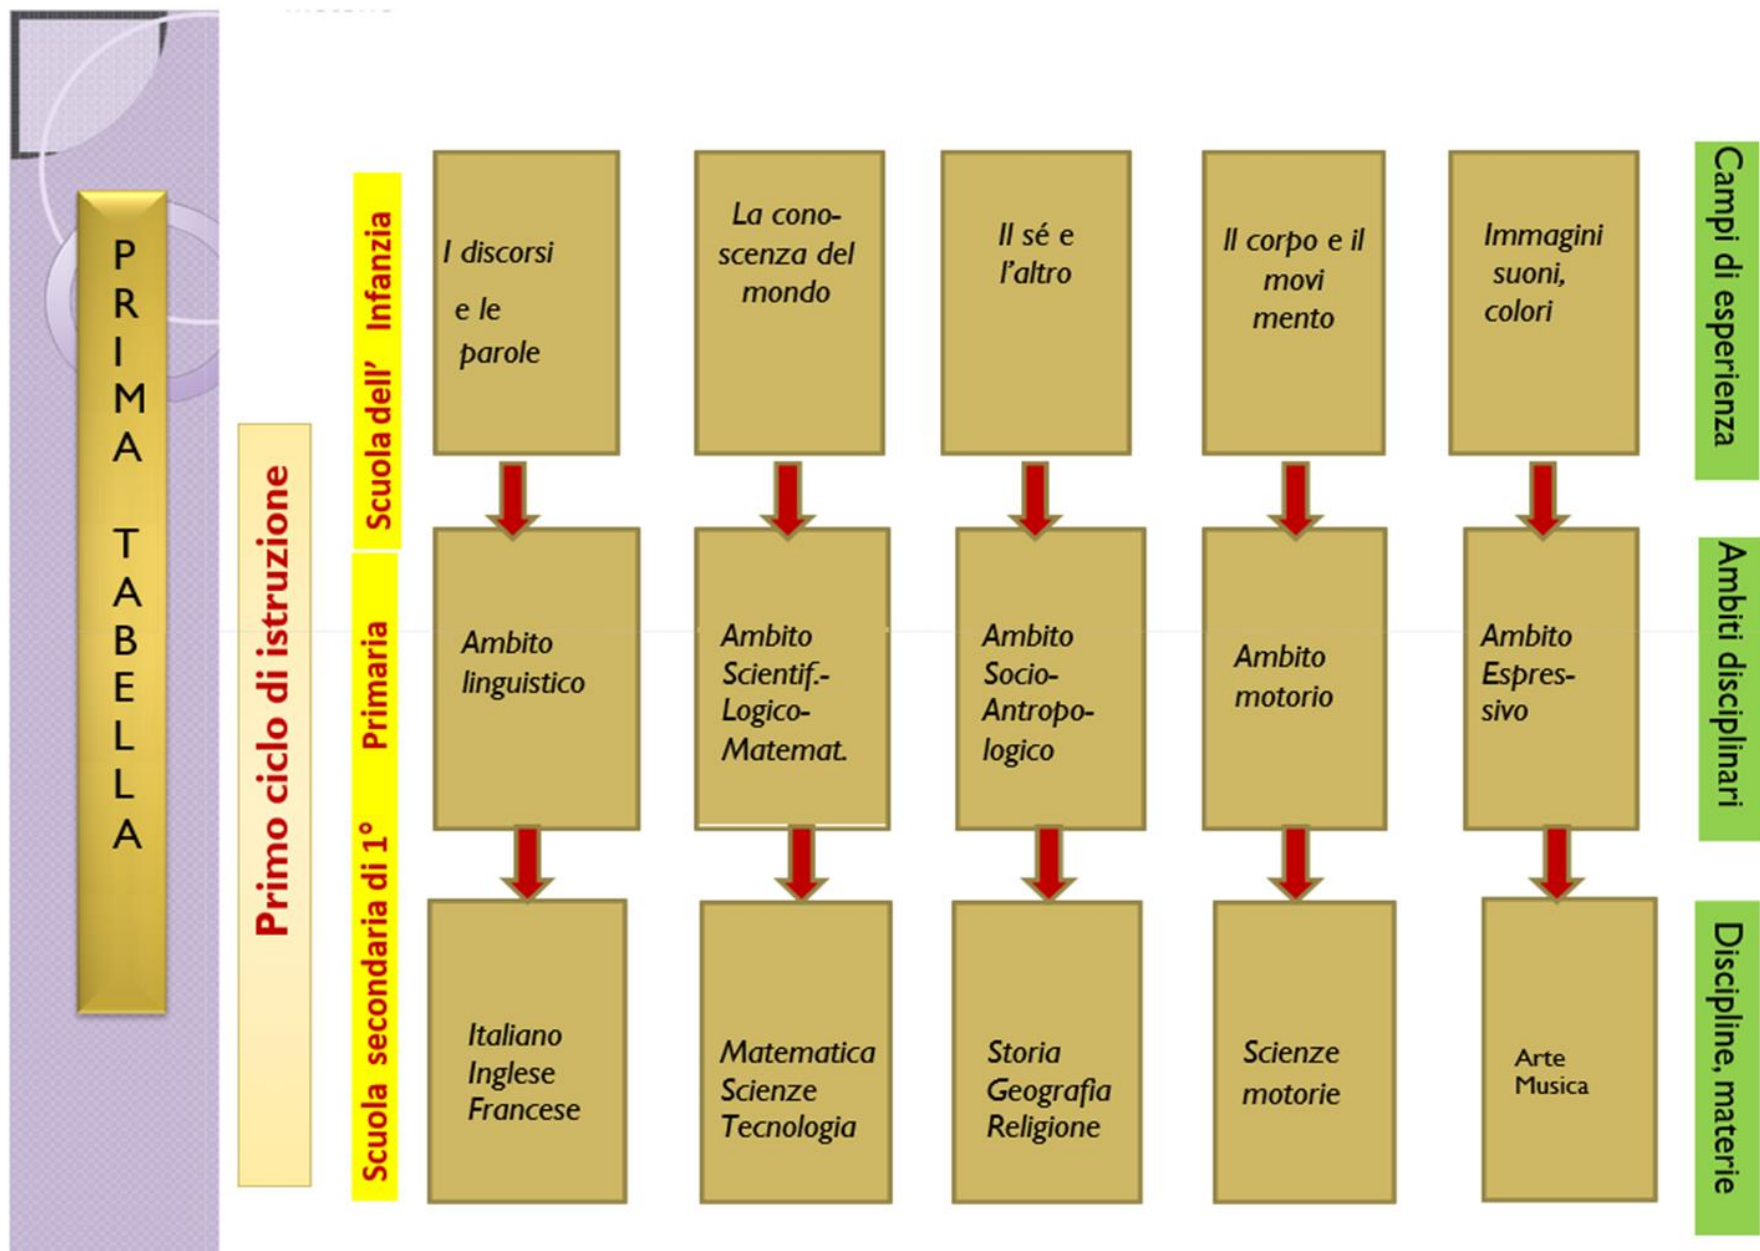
PRIMA TABELLA

Primo ciclo di istruzione

Scuola dell' Infanzia

Primaria

Scuola secondaria di 1°

I discorsi e le parole

La conoscenza del mondo

Il sé e l'altro

Il corpo e il movimento

Immagini suoni, colori

Campi di esperienza

Ambito linguistico

Ambito Scientif.-Logico-Matemat.

Ambito Socio-Antropologico

Ambito motorio

Ambito Espressivo

Ambiti disciplinari

Italiano Inglese Francese

Matematica Scienze Tecnologia

Storia Geografia Religione

Scienze motorie

Arte Musica

Discipline, materie